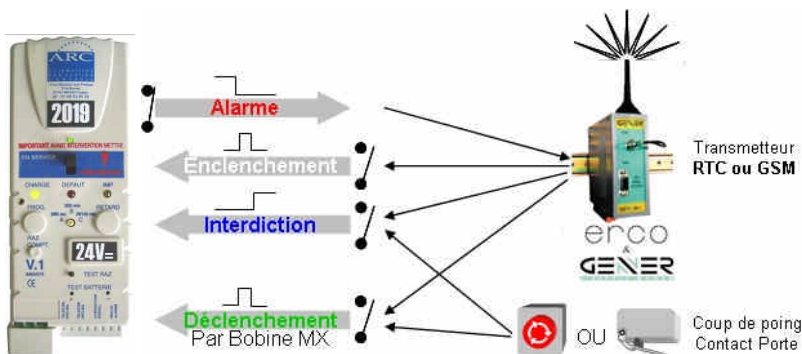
ARC

2019

IMPORTANT AVANT INTERVENTION METTRE

EN SERVICE

CHARGE DEFAUT

PROG. RETARD

RAZ COMPT.

V.1

24V=

TEST RAZ

TEST BATTERIE

Alarme

Enclenchement

Interdiction

Déclenchement
Par Bobine MX

Transmetteur
RTC ou GSM

erco
&
GENER

OU

Coup de poing
Contact Porte